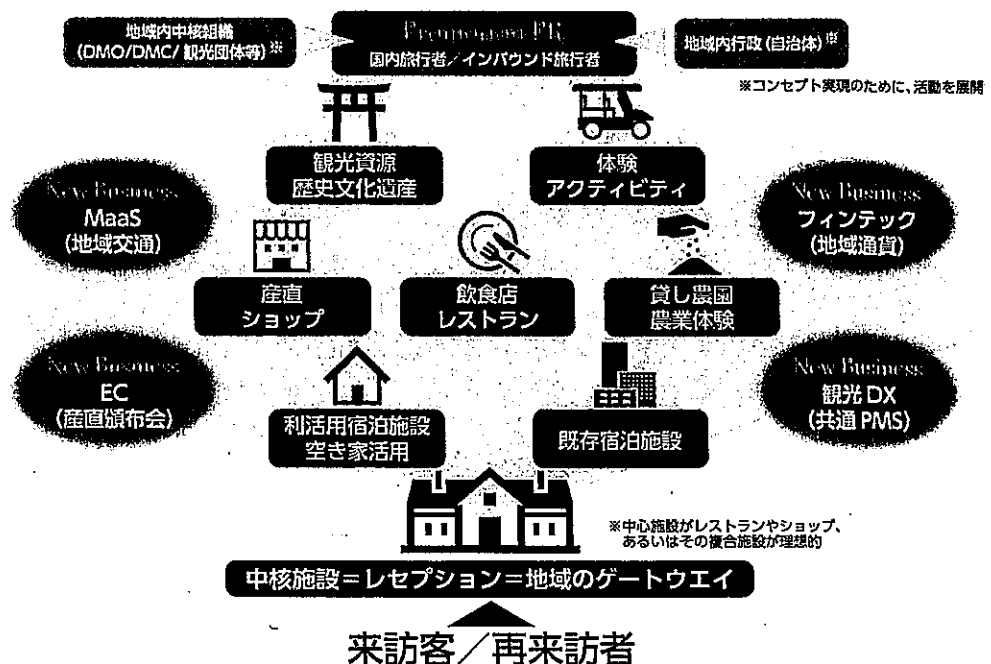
地域内中核組織
(DMO/DMC/ 観光団体等)※

Promenade PR
国内旅行者／インバウンド旅行者

地域内行政(自治体)※

※コンセプト実現のために、活動を展開

観光資源
歴史文化遺産

体験
アクティビティ

New Business
MaaS
(地域交通)

New Business
フィンテック
(地域通貨)

産直
ショップ

飲食店
レストラン

貸し農園
農業体験

New Business
EC
(産直頒布会)

New Business
観光 DX
(共通 PMS)

利活用宿泊施設
空き家活用

既存宿泊施設

※中心施設がレストランやショップ、あるいはその複合施設が理想的

中核施設＝レセプション＝地域のゲートウエイ

来訪客／再来訪者